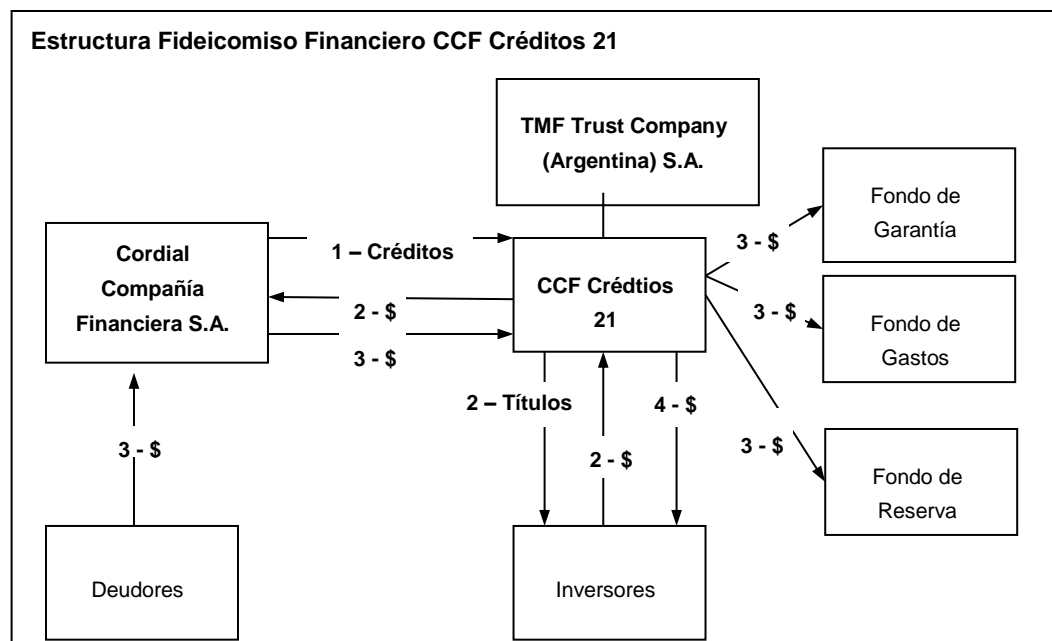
Estructura Fideicomiso Financiero CCF Créditos 21

TMF Trust Company (Argentina) S.A.

Cordial Compañía Financiera S.A.

1 – Créditos

2 - $

3 - $

CCF Crédtios 21

3 - $

Fondo de Garantía

3 - $

Fondo de Gastos

3 - $

Fondo de Reserva

2 – Títulos

2 - $

4 - $

3 - $

Deudores

Inversores